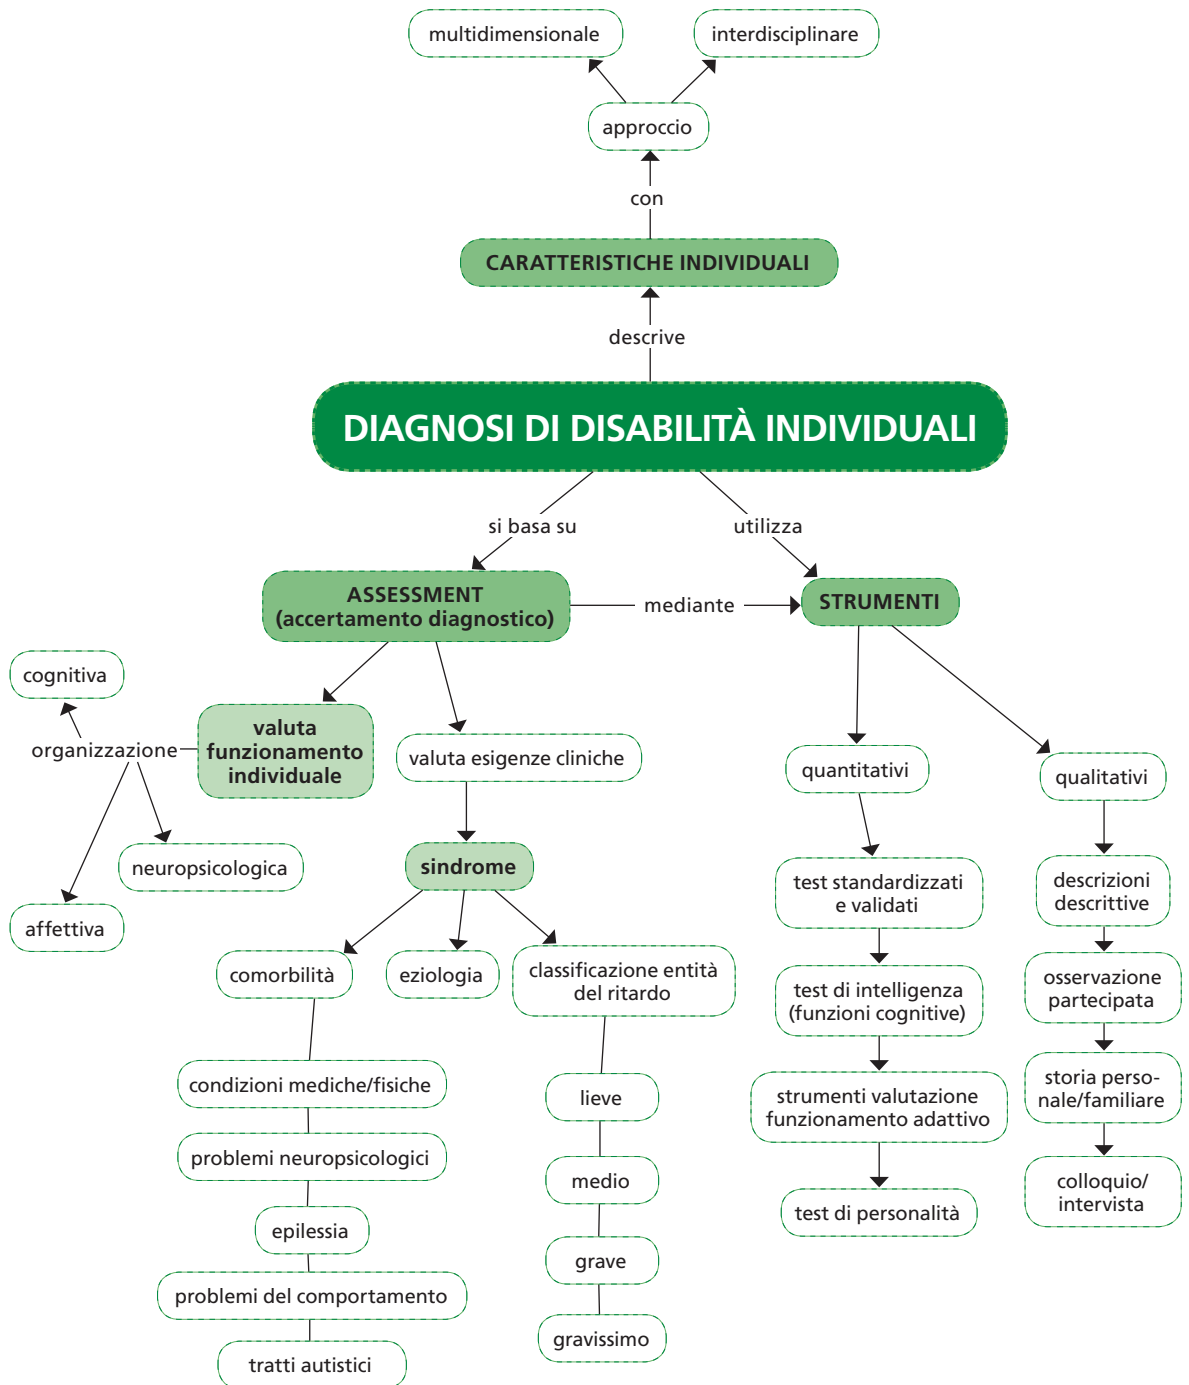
multidimensionale

interdisciplinare

approccio

con

CARATTERISTICHE INDIVIDUALI

descrive

DIAGNOSI DI DISABILITÀ INDIVIDUALI

si basa su

utilizza

ASSESSMENT (accertamento diagnostico)

mediante

STRUMENTI

cognitiva

organizzazione

valuta funzionamento individuale

valuta esigenze cliniche

neuropsicologica

affettiva

sindrome

comorbilità

eziologia

classificazione entità del ritardo

condizioni mediche/fisiche

problemi neuropsicologici

epilessia

problemi del comportamento

tratti autistici

lieve

medio

grave

gravissimo

quantitativi

test standardizzati e validati

test di intelligenza (funzioni cognitive)

strumenti valutazione funzionamento adattivo

test di personalità

qualitativi

descrizioni descrittive

osservazione partecipata

storia personale/familiare

colloquio/intervista